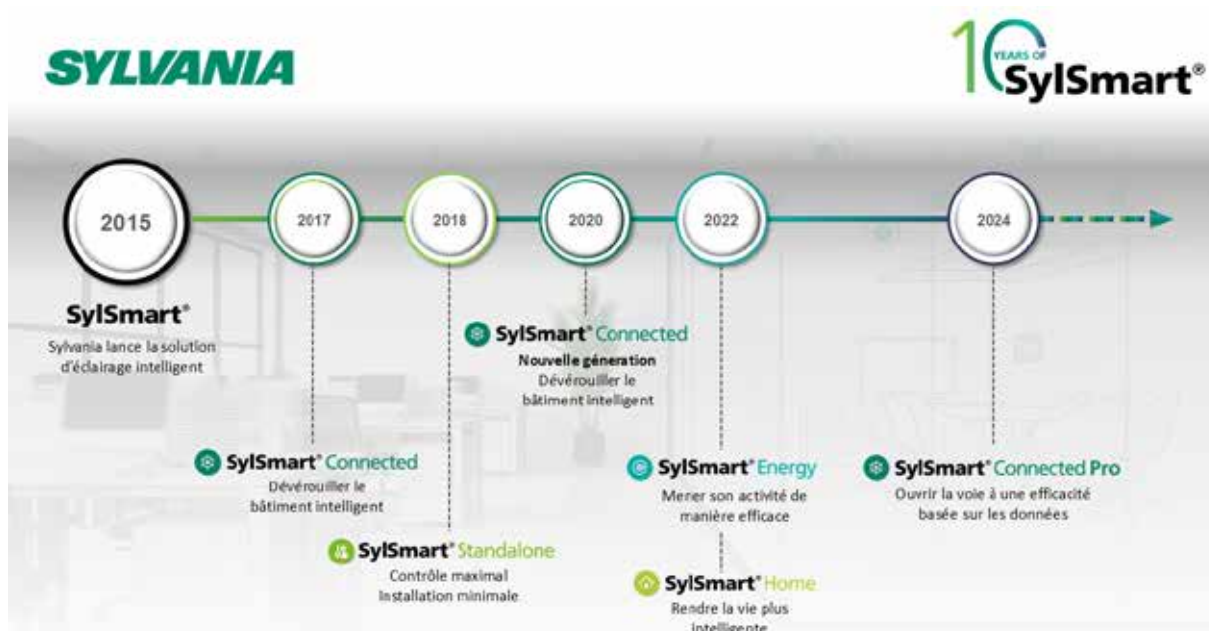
SYLVANIA

10 YEARS OF SylSmart®

2015

2017

2018

2020

2022

2024

SylSmart®

Sylvania lance la solution d'éclairage intelligent

SylSmart® Connected

Nouvelle génération

Dévérouiller le bâtiment intelligent

SylSmart® Connected

Dévérouiller le bâtiment intelligent

SylSmart® Standalone

Contrôle maximal Installation minimale

SylSmart® Energy

Mener son activité de manière efficace

SylSmart® Home

Rendre la vie plus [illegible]

SylSmart® Connected Pro

Ouvrir la voie à une efficacité basée sur les données